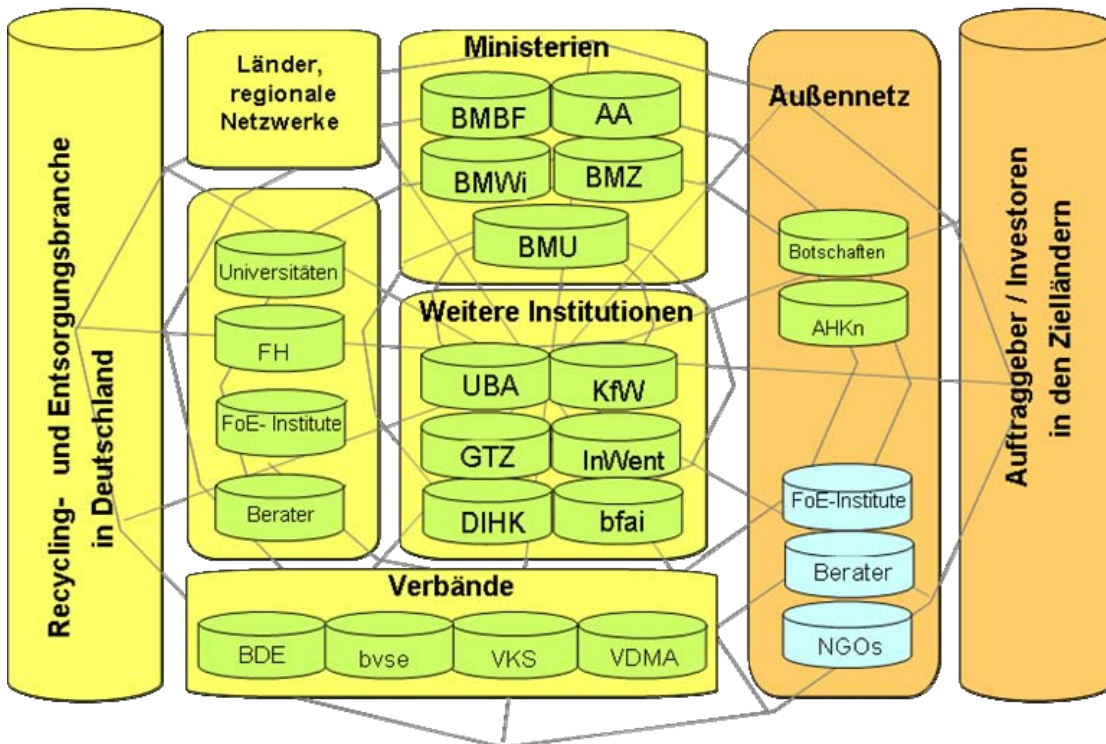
Recycling- und Entsorgungsbranche in Deutschland

Länder, regionale Netzwerke

Universitäten

FH

FoE- Institute

Berater

Ministerien

BMBF

AA

BMWi

BMZ

BMU

Weitere Institutionen

UBA

KfW

GTZ

InWent

DIHK

bfai

Verbände

BDE

bvse

VKS

VDMA

Außennetz

Botschaften

AHKn

FoE-Institute

Berater

NGOs

Auftraggeber / Investoren in den Zielländern